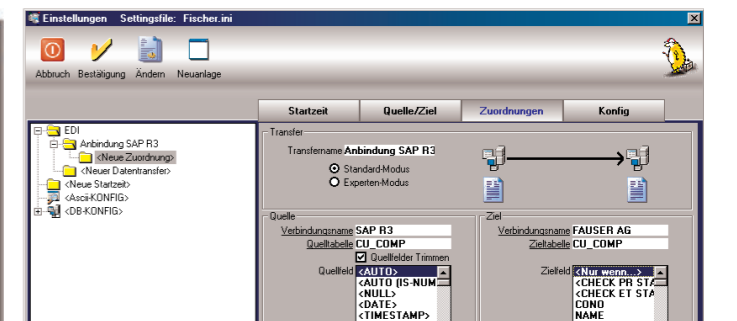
Einstellungen Settingsfile: Fischer.ini

Abbruch Bestätigung Ändern Neuanlage

Startzeit Quelle/Ziel Zuordnungen Konfig

EDI
Anbindung SAP R3
<Neue Zuordnung>
<Neuer Datentransfer>
<Neue Startzeit>
<Ascii-KONFIG>
<DB-KONFIG>

Transfer
Transfername Anbindung SAP R3
Standard-Modus
Experten-Modus

Quelle
Verbindungsname SAP R3
Quelltabelle CU_COMP
Quellfelder Trimmen
Quellfeld <AUTO>
<AUTO (IS-NUM
<NULL>
<DATE>
<TIMESTAMP>

Ziel
Verbindungsname FAUSER AG
Zieltabelle CU_COMP
Zielfeld <Nur wenn...>
<CHECK PR STA
<CHECK ET STA
CONO
NAME